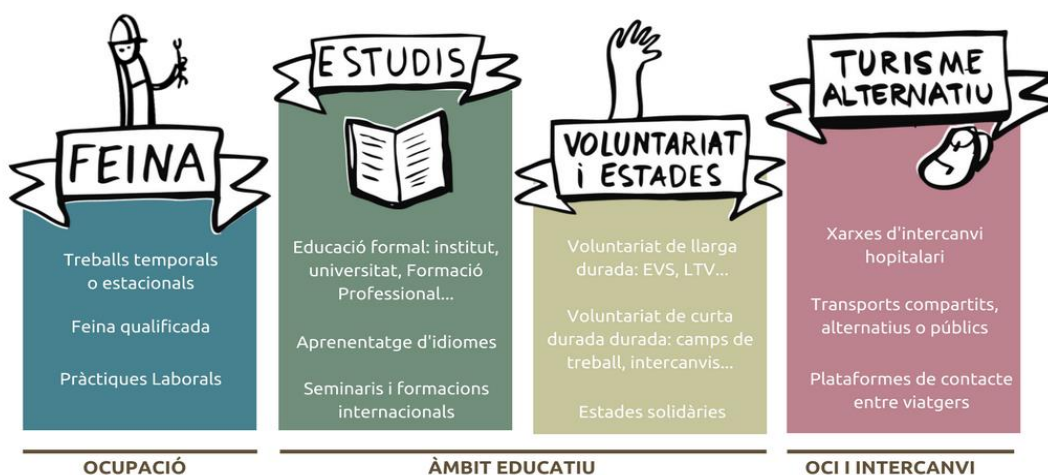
FEINA

Treballs temporals o estacionals

Feina qualificada

Pràctiques Laborals

ESTUDIS

Educació formal: institut, universitat, Formació Professional...

Aprenentatge d'idiomes

Seminaris i formacions internacionals

VOLUNTARIAT I ESTADES

Voluntariat de llarga durada: EVS, LTV...

Voluntariat de curta durada durada: camps de treball, intercanvis...

Estades solidàries

TURISME ALTERNATIU

Xarxes d'intercanvi hopitalari

Transports compartits, alternatius o públics

Plataformes de contacte entre viatgers

OCUPACIÓ

ÀMBIT EDUCATIU

OCI I INTERCANVI